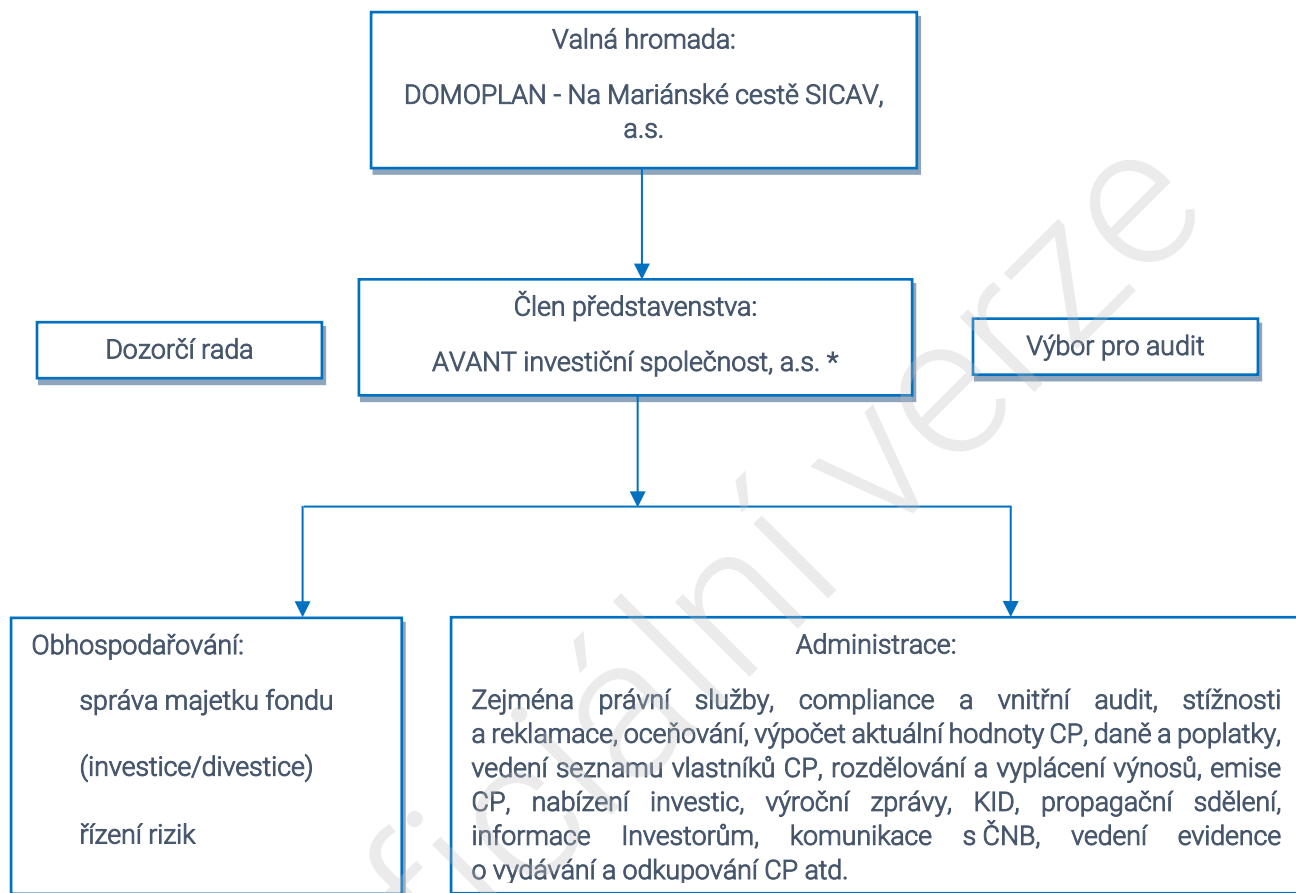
Valná hromada:

DOMOPLAN - Na Mariánské cestě SICAV, a.s.

Dozorčí rada

Člen představenstva:

AVANT investiční společnost, a.s. *

Výbor pro audit

Obhospodařování:

správa majetku fondu

(investice/divestice)

řízení rizik

Administrace:

Zejména právní služby, compliance a vnitřní audit, stížnosti a reklamace, oceňování, výpočet aktuální hodnoty CP, daně a poplatky, vedení seznamu vlastníků CP, rozdělování a vyplácení výnosů, emise CP, nabízení investic, výroční zprávy, KID, propagační sdělení, informace Investorům, komunikace s ČNB, vedení evidence o vydávání a odkupování CP atd.

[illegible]ficiální verze